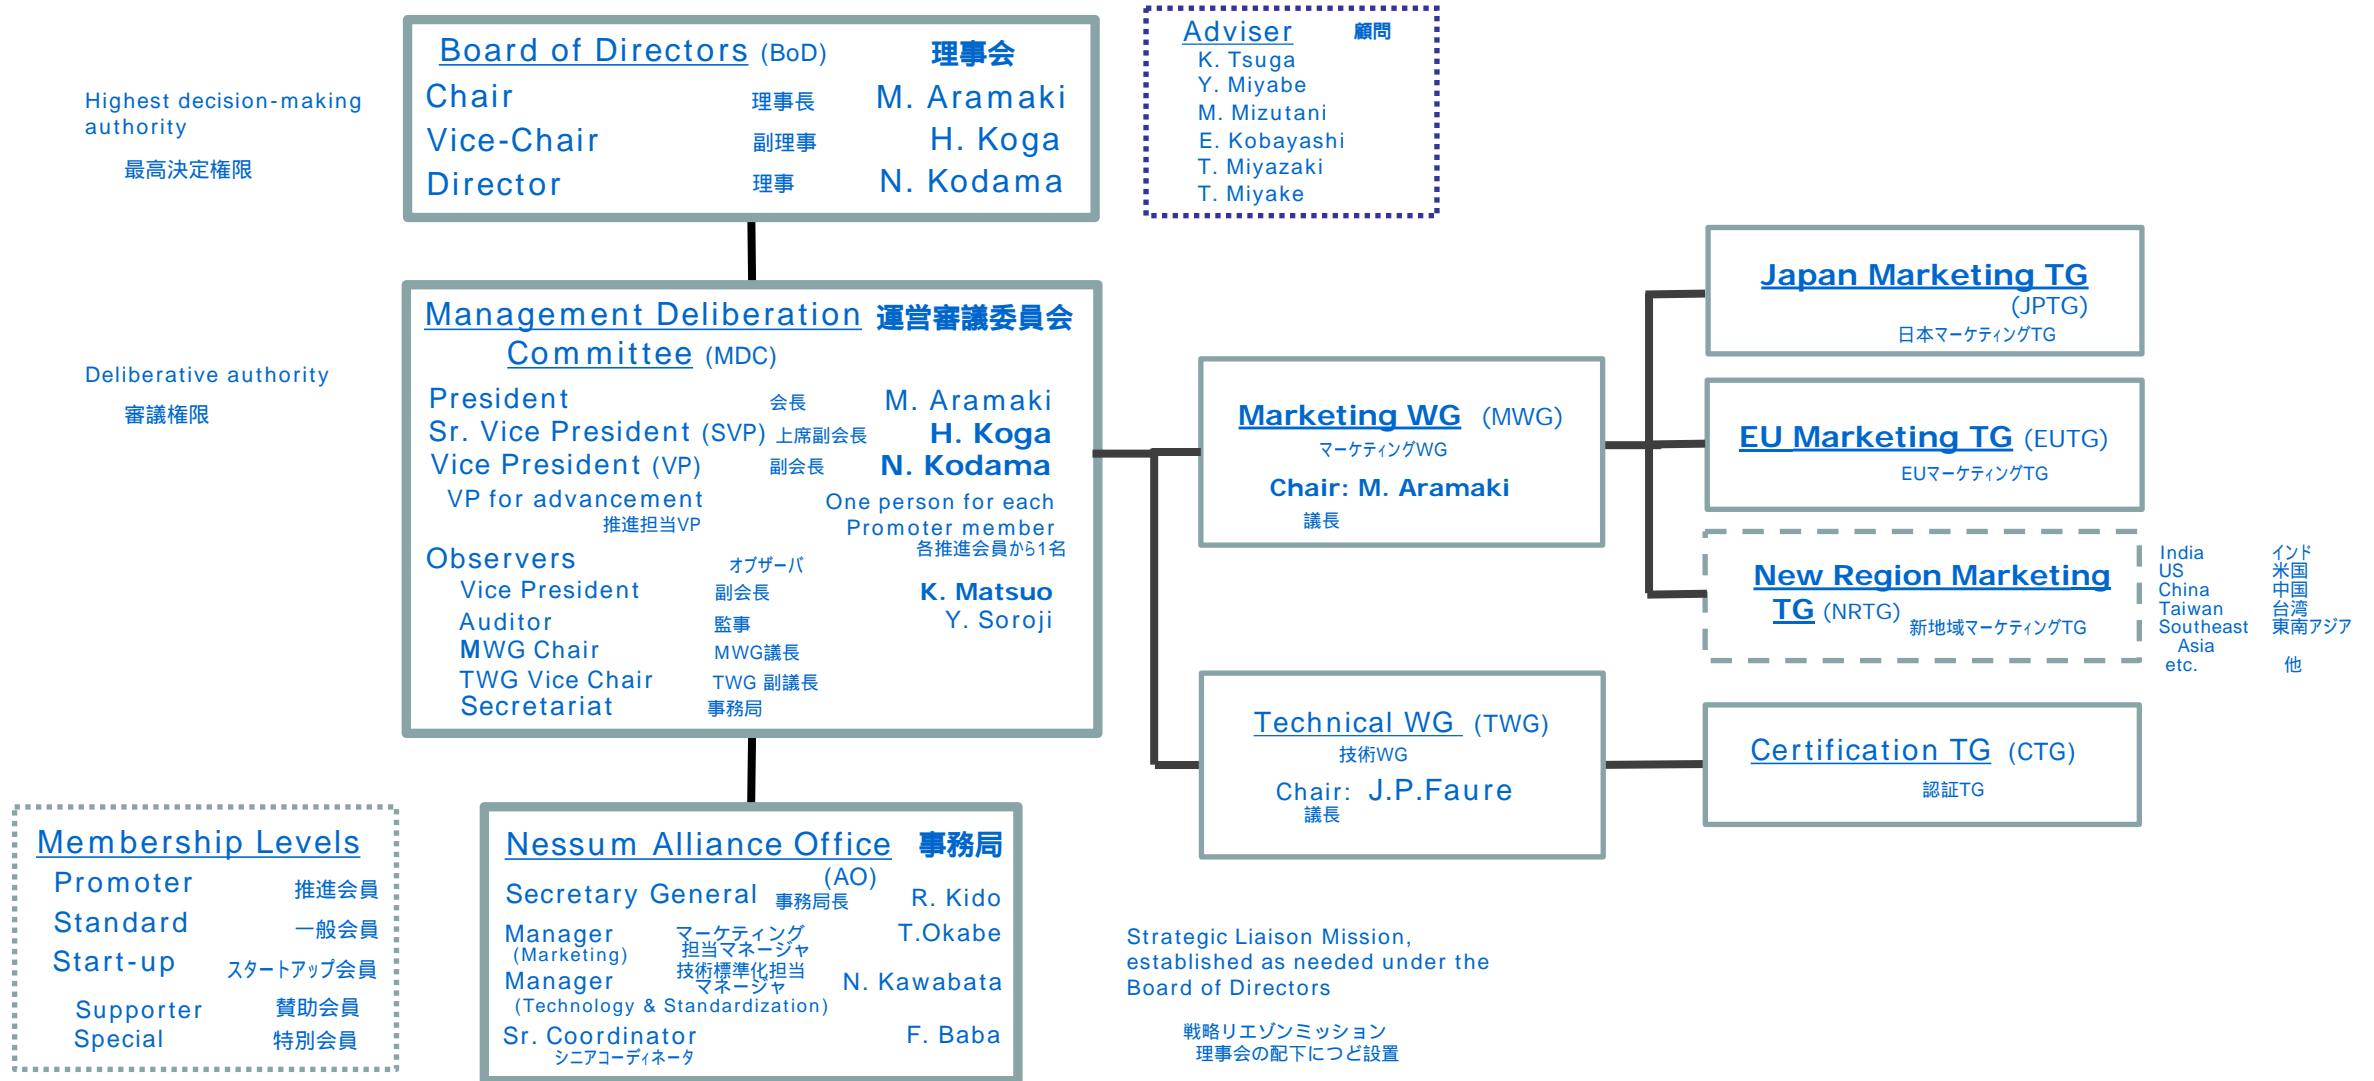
Board of Directors (BoD) 理事会
Chair 理事長 M. Aramaki
Vice-Chair 副理事 H. Koga
Director 理事 N. Kodama

Highest decision-making authority
最高決定権限

Adviser 顧問
K. Tsuga
Y. Miyabe
M. Mizutani
E. Kobayashi
T. Miyazaki
T. Miyake

Management Deliberation Committee (MDC) 運営審議委員会
President 会長 M. Aramaki
Sr. Vice President (SVP) 上席副会長 H. Koga
Vice President (VP) 副会長 N. Kodama
VP for advancement 推進担当VP One person for each Promoter member 各推進会員から1名
Observers オブザーバ
Vice President 副会長 K. Matsuo
Auditor 監事 Y. Soroji
MWG Chair MWG議長
TWG Vice Chair TWG 副議長
Secretariat 事務局

Deliberative authority
審議権限

Marketing WG (MWG)
マーケティングWG
Chair: M. Aramaki
議長

Japan Marketing TG (JPTG)
日本マーケティングTG

EU Marketing TG (EUTG)
EUマーケティングTG

New Region Marketing TG (NRTG) 新地域マーケティングTG

India インド
US 米国
China 中国
Taiwan 台湾
Southeast Asia 東南アジア
etc. 他

Technical WG (TWG)
技術WG
Chair: J.P.Faure
議長

Certification TG (CTG)
認証TG

Membership Levels
Promoter 推進会員
Standard 一般会員
Start-up スタートアップ会員
Supporter 賛助会員
Special 特別会員

Nessum Alliance Office (AO) 事務局
Secretary General 事務局長 R. Kido
Manager (Marketing) マーケティング担当マネージャ T.Okabe
Manager (Technology & Standardization) 技術標準化担当マネージャ N. Kawabata
Sr. Coordinator シニアコーディネータ F. Baba

Strategic Liaison Mission, established as needed under the Board of Directors

戦略リエゾンミッション
理事会の配下につど設置